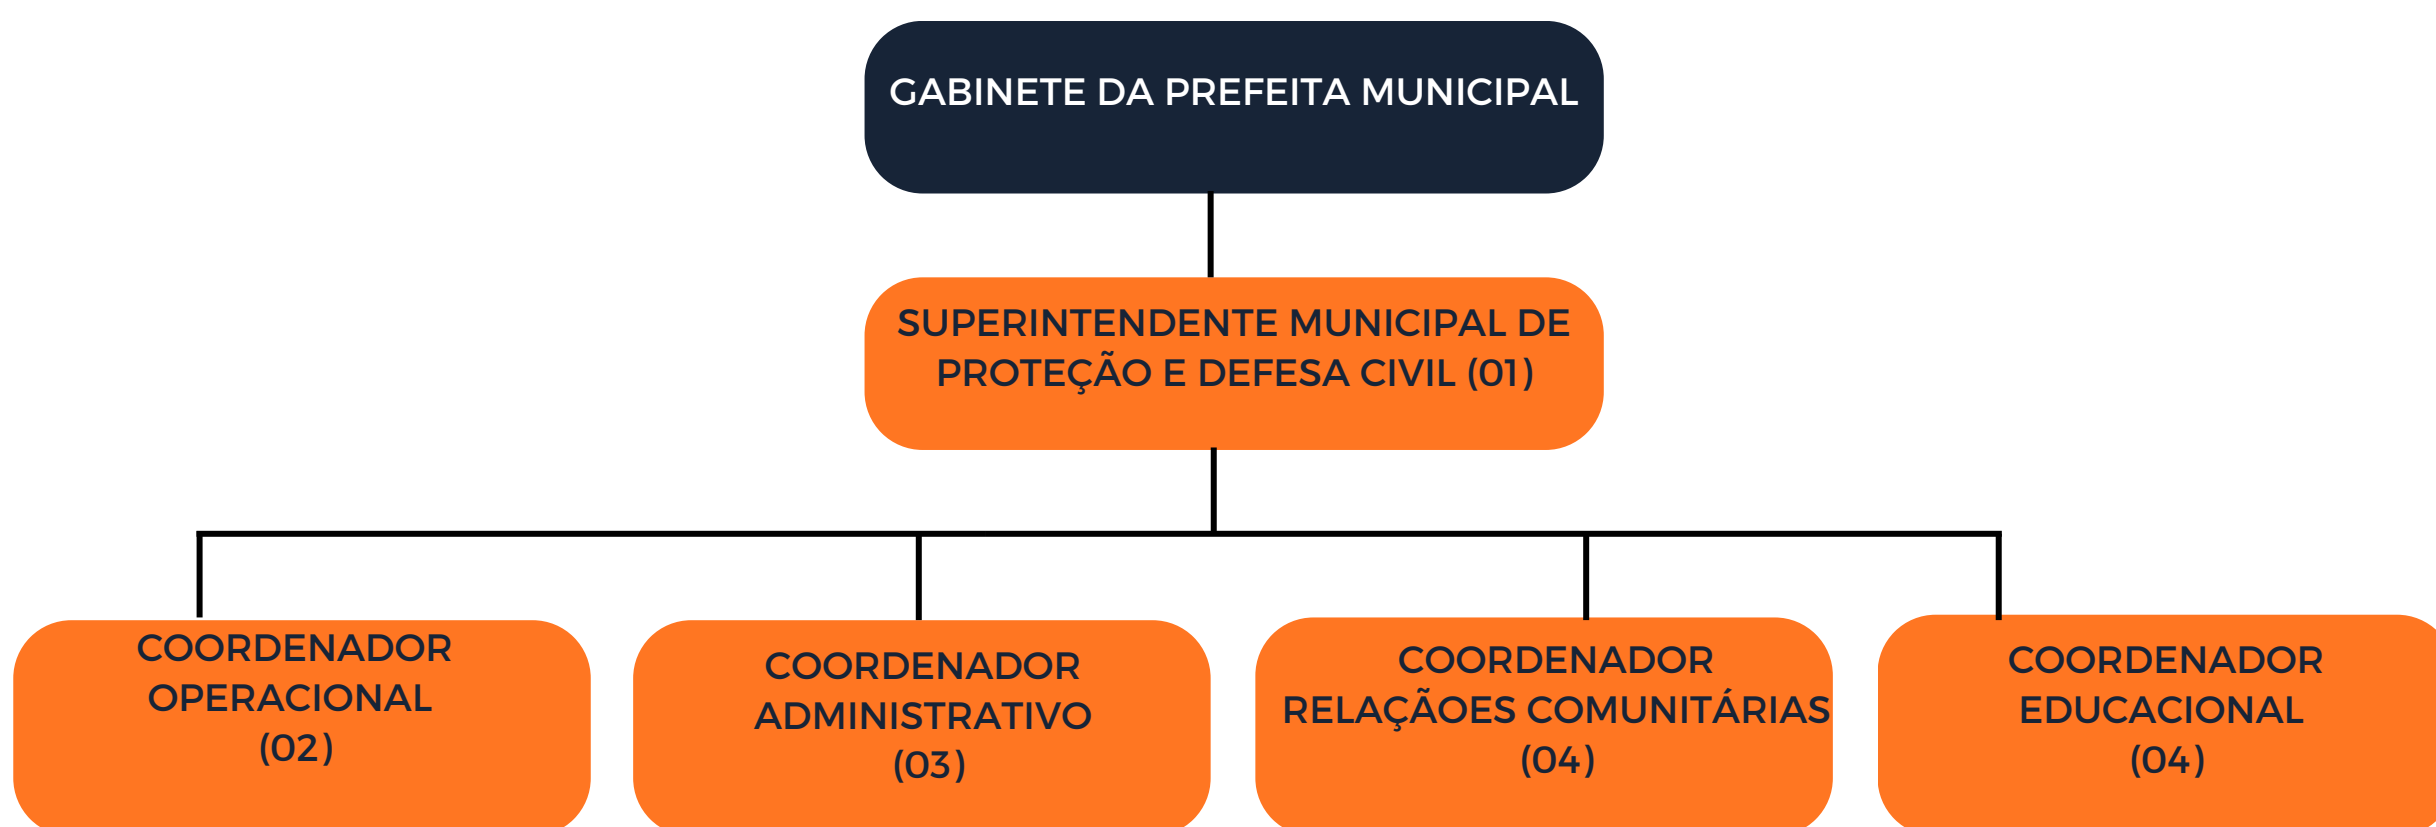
GABINETE DA PREFEITA MUNICIPAL

SUPERINTENDENTE MUNICIPAL DE PROTEÇÃO E DEFESA CIVIL (01)

COORDENADOR OPERACIONAL (02)

COORDENADOR ADMINISTRATIVO (03)

COORDENADOR RELAÇÃOES COMUNITÁRIAS (04)

COORDENADOR EDUCACIONAL (04)